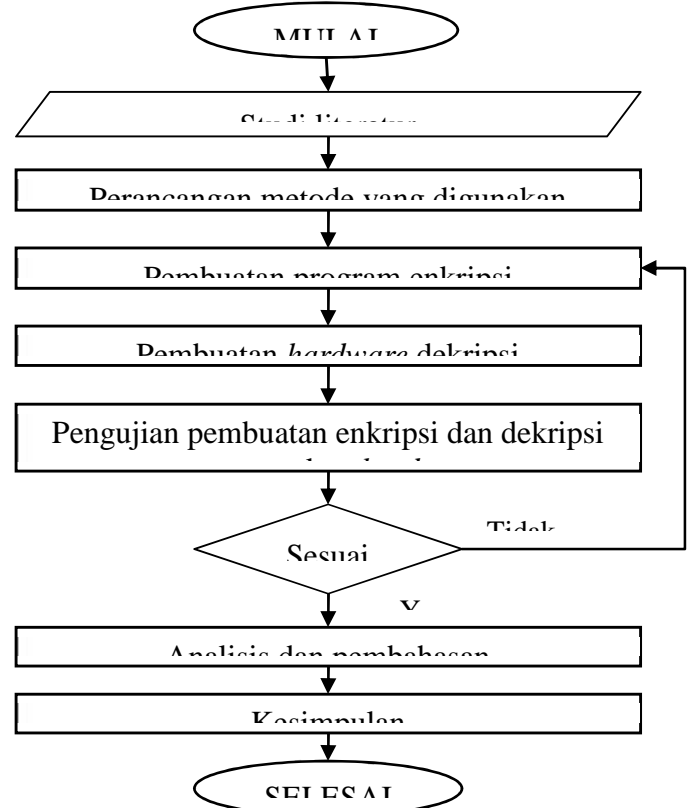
MULAI

Studi literatur

Perancangan metode yang digunakan

Pembuatan program enkripsi

Pembuatan *hardware* dekripsi

Pengujian pembuatan enkripsi dan dekripsi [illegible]

Sesuai

Tidak

Y

Analisis dan pembahasan

Kesimpulan

SELESAI